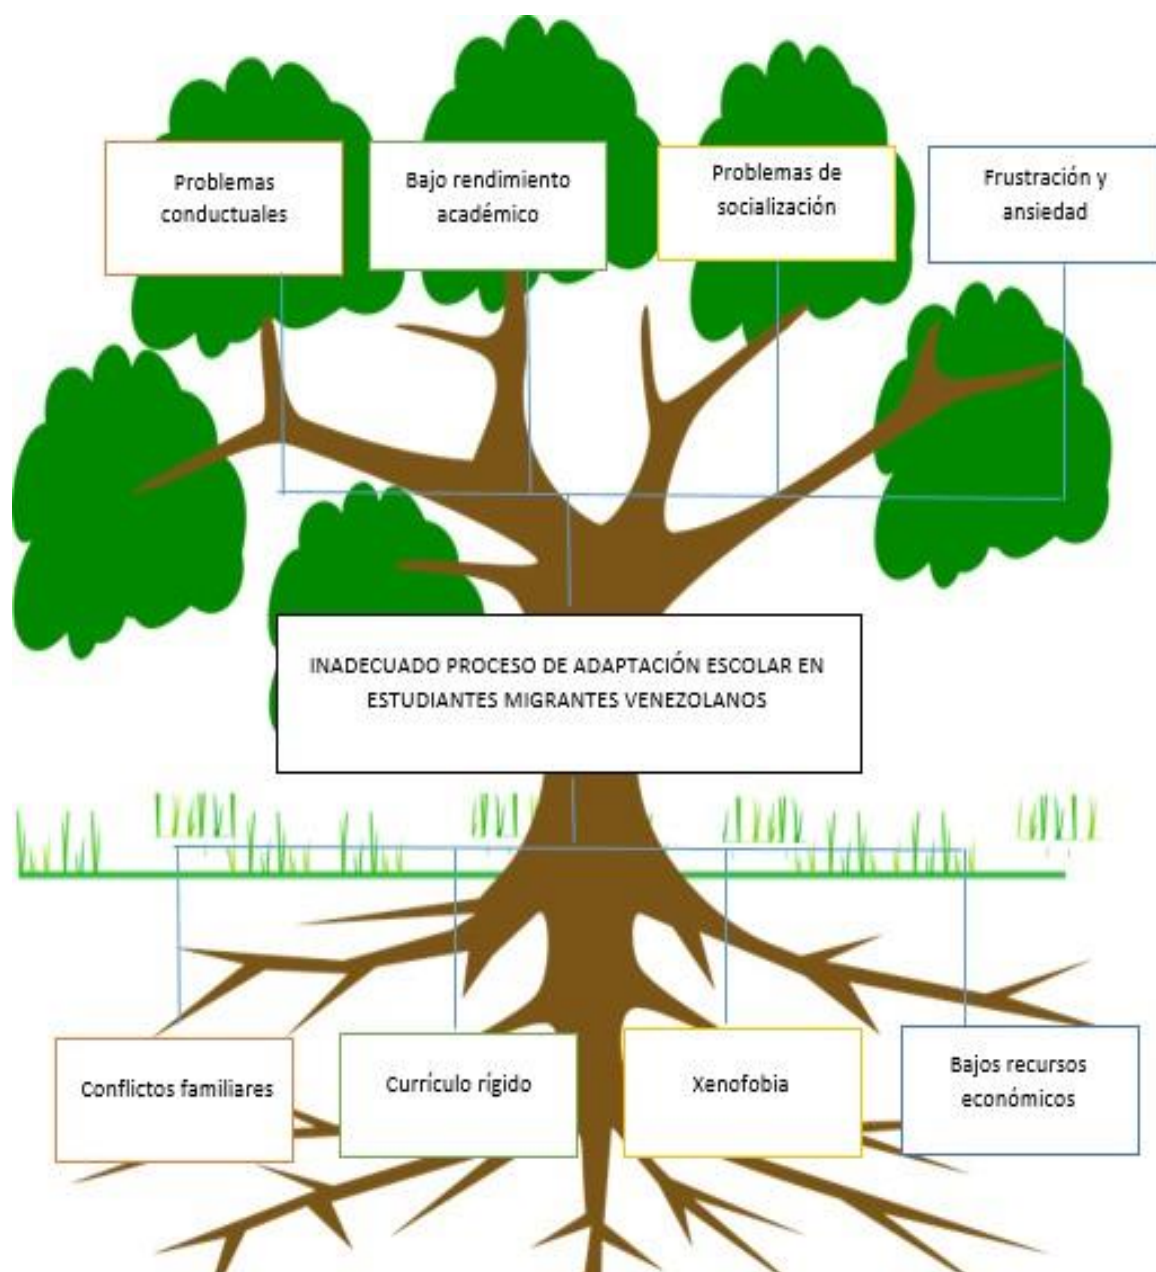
Problemas conductuales

Bajo rendimiento académico

Problemas de socialización

Frustración y ansiedad

INADECUADO PROCESO DE ADAPTACIÓN ESCOLAR EN ESTUDIANTES MIGRANTES VENEZOLANOS

Conflictos familiares

Currículo rígido

Xenofobia

Bajos recursos económicos